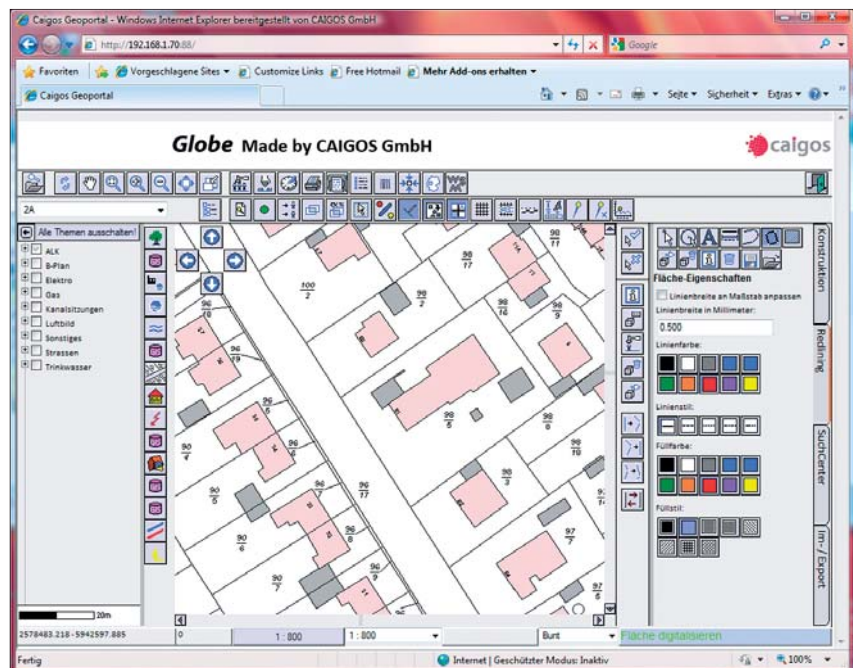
Caigos Geoportal - Windows Internet Explorer bereitgestellt von CAIGOS GmbH

http://192.168.1.70:88/

Google

Favoriten | Vorgeschlagene Sites ▾ | Customize Links | Free Hotmail | Mehr Add-ons erhalten ▾

Caigos Geoportal

Seite ▾ Sicherheit ▾ Extras ▾

Globe Made by CAIGOS GmbH

caigos

2A

Alle Themen ausschalten!

ALK
B-Plan
Elektro
Gas
Kanalsitzungen
Luftbild
Sonstiges
Strassen
Trinkwasser

$\frac{100}{2}$ $\frac{96}{2}$ $\frac{96}{77}$ $\frac{96}{17}$ $\frac{96}{16}$ $\frac{96}{9}$ $\frac{96}{5}$ $\frac{96}{8}$ $\frac{96}{4}$ $\frac{96}{5}$ $\frac{96}{6}$ $\frac{96}{7}$ $\frac{96}{3}$ $\frac{97}{2}$ $\frac{96}{77}$

Fläche-Eigenschaften

Linienbreite an Maßstab anpassen

Linienbreite in Millimeter:

0.500

Linienfarbe:

Linienstil:

Füllfarbe:

Füllstil:

Konstruktion

Redlining

SuchCenter

Im-/ Export

20m

2578483.218 - 5942597.885

0

1 : 800

1 : 800

Bunt

Fläche digitalisieren

Fertig

Internet | Geschützter Modus: Inaktiv

100%